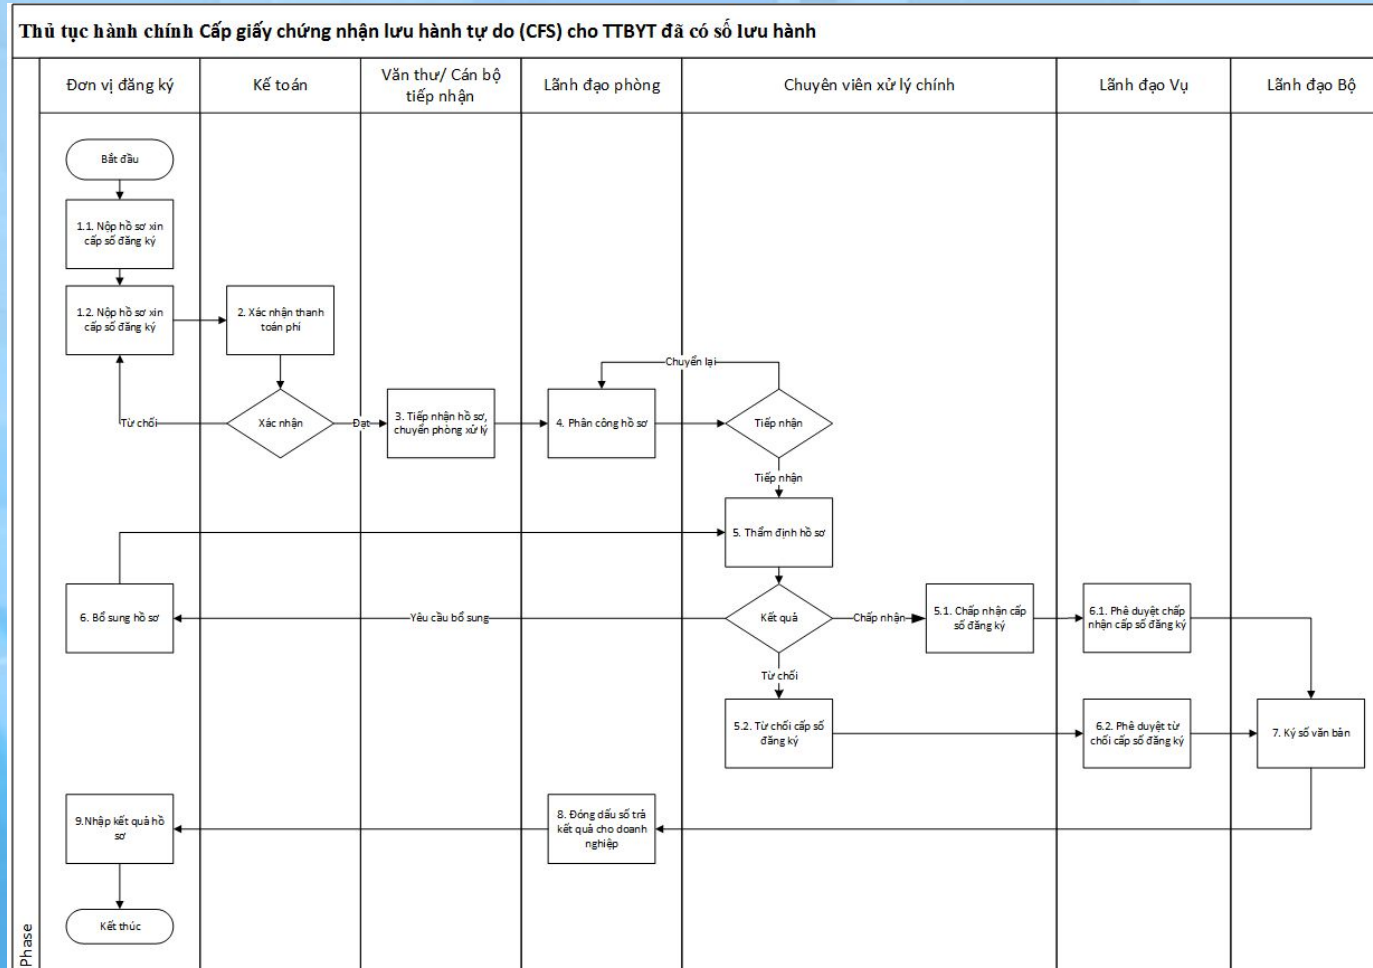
Thủ tục hành chính Cấp giấy chứng nhận lưu hành tự do (CFS) cho TTBYT đã có số lưu hành

Đơn vị đăng ký

Kế toán

Văn thư/ Cán bộ tiếp nhận

Lãnh đạo phòng

Chuyên viên xử lý chính

Lãnh đạo Vụ

Lãnh đạo Bộ

Bắt đầu

1.1. Nộp hồ sơ xin cấp số đăng ký

1.2. Nộp hồ sơ xin cấp số đăng ký

2. Xác nhận thanh toán phí

Từ chối

Xác nhận

Đạt

3. Tiếp nhận hồ sơ, chuyển phòng xử lý

Chuyển lại

4. Phân công hồ sơ

Tiếp nhận

Tiếp nhận

5. Thẩm định hồ sơ

6. Bổ sung hồ sơ

Yêu cầu bổ sung

Kết quả

Chấp nhận

5.1. Chấp nhận cấp số đăng ký

6.1. Phê duyệt chấp nhận cấp số đăng ký

Từ chối

5.2. Từ chối cấp số đăng ký

6.2. Phê duyệt từ chối cấp số đăng ký

7. Ký số văn bản

9.Nhập kết quả hồ sơ

8. Đóng dấu số trả kết quả cho doanh nghiệp

Kết thúc

Phase